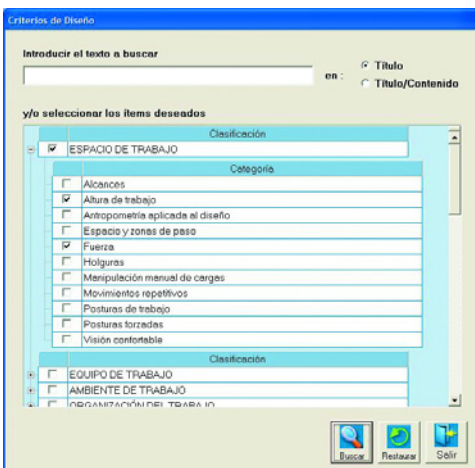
Criterios de Diseño

Introducir el texto a buscar

en :

Título
Título/Contenido

y/o seleccionar los ítems deseados

| Clasificación |
|---|
| ESPACIO DE TRABAJO |

| Categoría |
|---|
| Alcances |
| Altura de trabajo |
| Antropometría aplicada al diseño |
| Espacio y zonas de paso |
| Fuerza |
| Holguras |
| Manipulación manual de cargas |
| Movimientos repetitivos |
| Posturas de trabajo |
| Posturas forzadas |
| Visión confortable |

| Clasificación |
|---|
| EQUIPO DE TRABAJO |
| AMBIENTE DE TRABAJO |
| ORGANIZACIÓN DEL TRABAJO |

Buscar Restaurar Salir